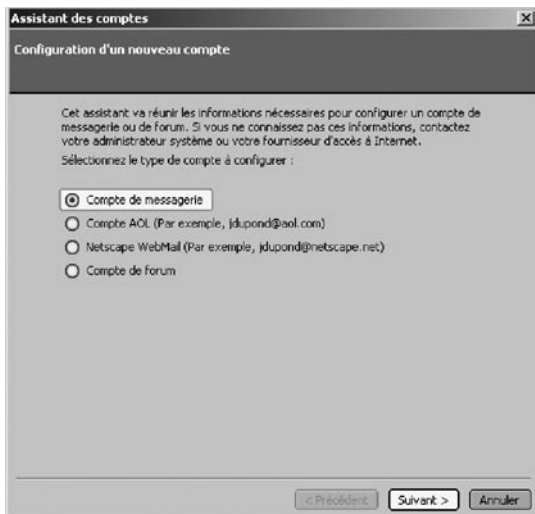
Assistant des comptes

Configuration d'un nouveau compte

Cet assistant va réunir les informations nécessaires pour configurer un compte de messagerie ou de forum. Si vous ne connaissez pas ces informations, contactez votre administrateur système ou votre fournisseur d'accès à Internet.

Sélectionnez le type de compte à configurer :

Compte de messagerie

Compte AOL (Par exemple, jdupond@aol.com)

Netscape WebMail (Par exemple, jdupond@netscape.net)

Compte de forum

< Précédent

Suivant >

Annuler